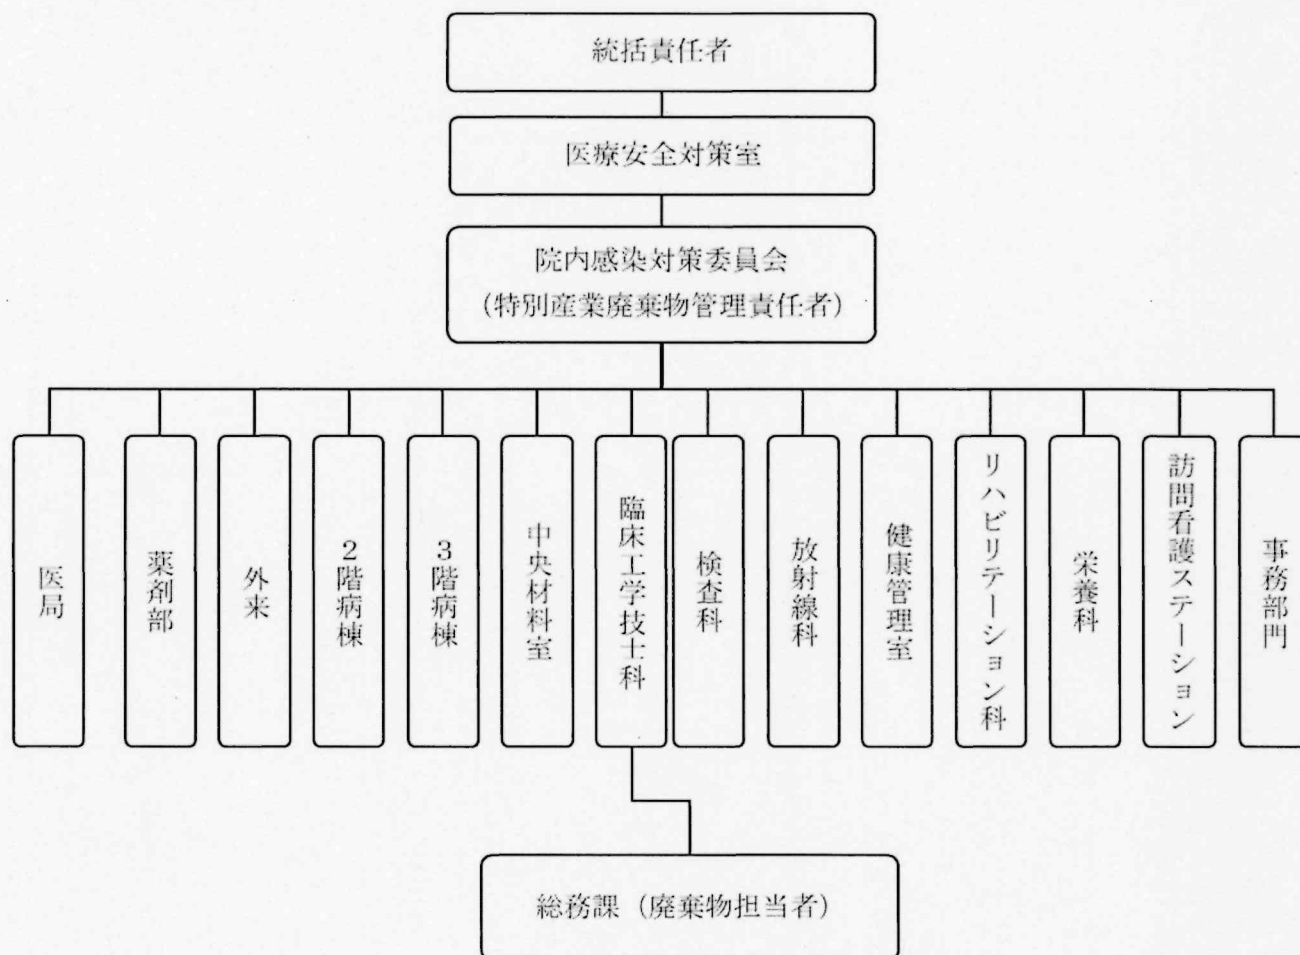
統括責任者

医療安全対策室

院内感染対策委員会
（特別産業廃棄物管理責任者）

医局

薬剤部

外来

2階病棟

3階病棟

中央材料室

臨床工学技士科

検査科

放射線科

健康管理室

リハビリテーション科

栄養科

訪問看護ステーション

事務部門

総務課（廃棄物担当者）